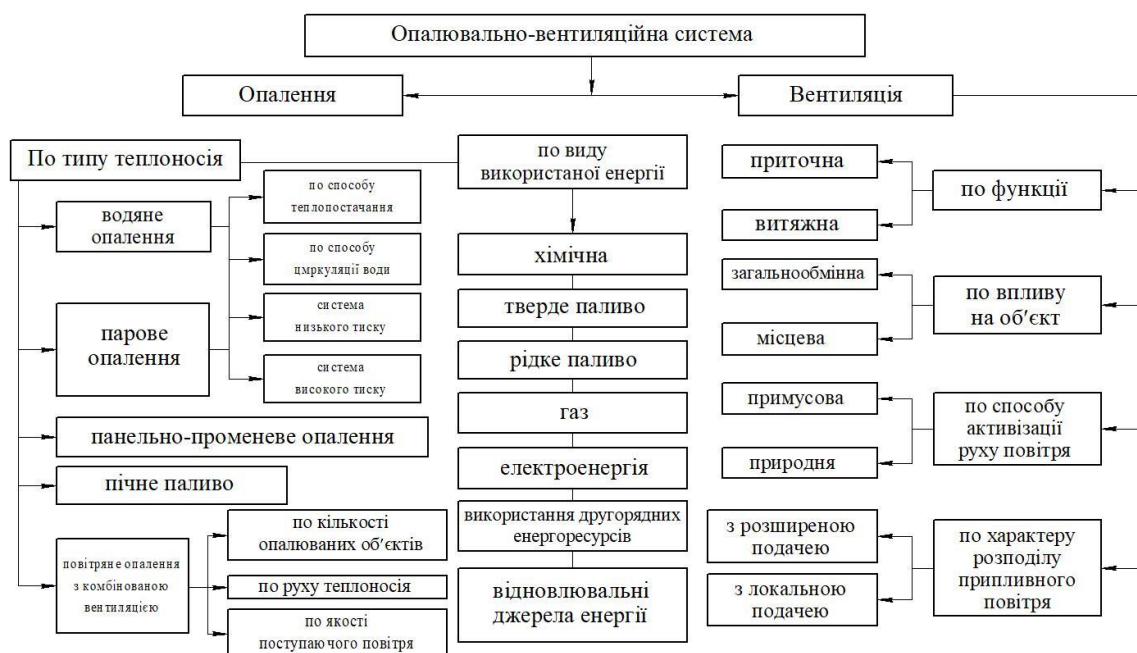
Опалювально-вентиляційна система

Опалення

Вентиляція

По типу теплоносія

водяне опалення

по способу теплопостачання

по способу цмркуляції води

парове опалення

система низького тиску

система високого тиску

панельно-променеве опалення

пічне паливо

повітряне опалення з комбінованою вентиляцією

по кількості опалюваних об'єктів

по руху теплоносія

по якості поступаючого повітря

по виду використаної енергії

хімічна

тверде паливо

рідке паливо

газ

електроенергія

використання другорядних енергоресурсів

відновлювальні джерела енергії

приточна

витяжна

по функції

загальнообмінна

місцева

по впливу на об'єкт

примусова

природня

по способу активізації руху повітря

з розширеною подачею

з локальною подачею

по характеру розподілу приплывного повітря